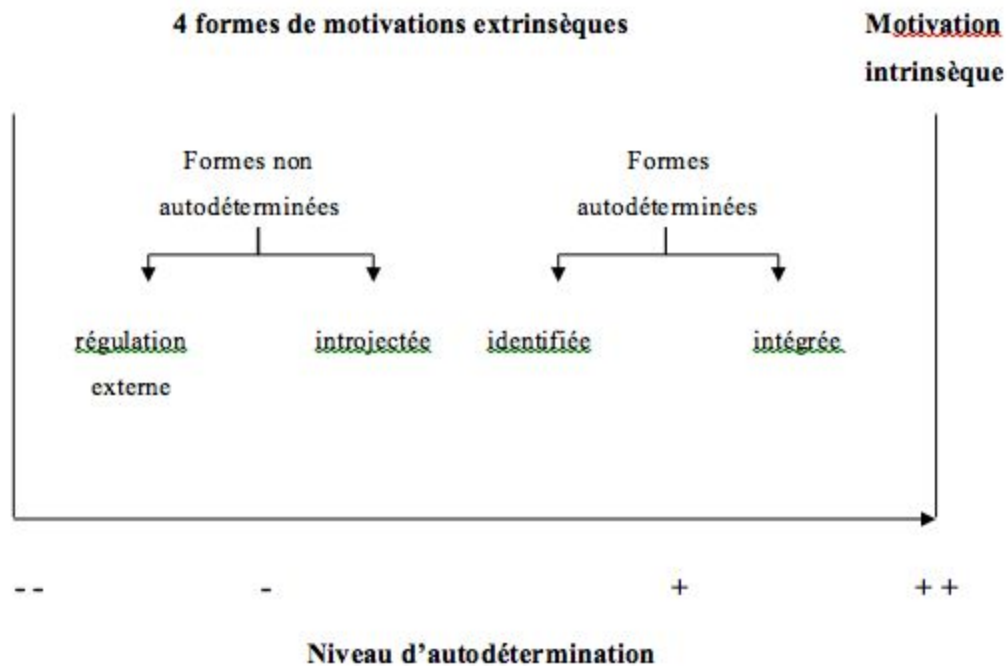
4 formes de motivations extrinsèques

Motivation intrinsèque

Formes non autodéterminées

Formes autodéterminées

régulation externe

introjectée

identifiée

intégrée

- -

-

+

+ +

Niveau d'autodétermination